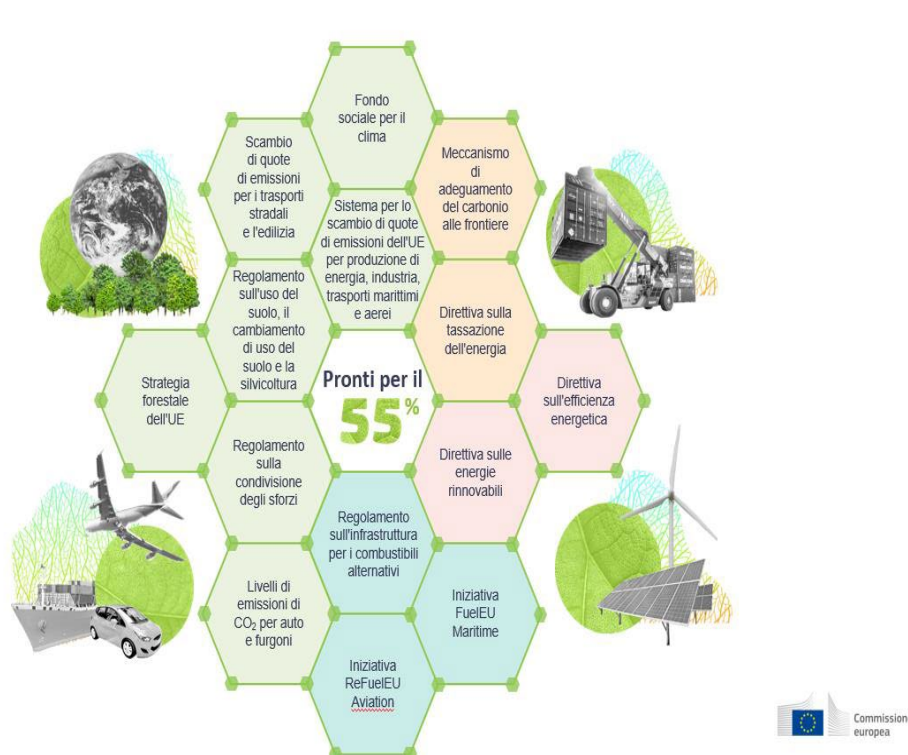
Fondo sociale per il clima

Scambio di quote di emissioni per i trasporti stradali e l'edilizia

Meccanismo di adeguamento del carbonio alle frontiere

Sistema per lo scambio di quote di emissioni dell'UE per produzione di energia, industria, trasporti marittimi e aerei

Regolamento sull'uso del suolo, il cambiamento di uso del suolo e la silvicoltura

Direttiva sulla tassazione dell'energia

Strategia forestale dell'UE

Pronti per il 55%

Direttiva sull'efficienza energetica

Regolamento sulla condivisione degli sforzi

Direttiva sulle energie rinnovabili

Regolamento sull'infrastruttura per i combustibili alternativi

Livelli di emissioni di $CO_2$ per auto e furgoni

Iniziativa FuelEU Maritime

Iniziativa ReFuelEU Aviation

Commission europea